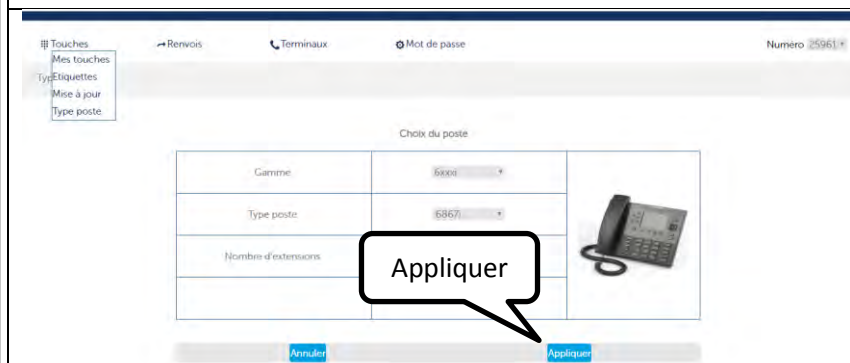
Touches
Mes touches
Etiquettes
Mise à jour
Type poste
Typ

Renvois

Terminaux

Mot de passe

Numéro 25961

Choix du poste

| Gamme | 6xxxi | |
|---|---|---|
| Type poste | 6867i | |
| Nombre d'extensions | | |
| | | |

Appliquer

Annuler

Appliquer